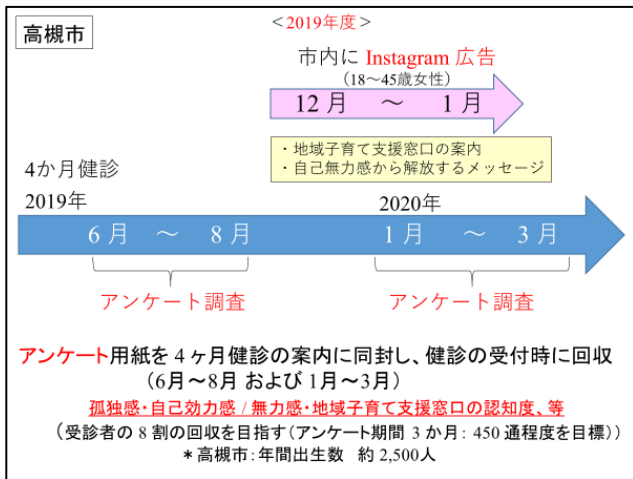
高槻市

＜2019年度＞

市内に Instagram 広告
（18～45歳女性）

12月 ～ 1月

・地域子育て支援窓口の案内
・自己無力感から解放するメッセージ

4か月健診

2019年

2020年

6月 ～ 8月

1月 ～ 3月

アンケート調査

アンケート調査

アンケート用紙を 4 ヶ月健診の案内に同封し、健診の受付時に回収
（6月～8月 および 1月～3月）

孤独感・自己効力感 / 無力感・地域子育て支援窓口の認知度、等

（受診者の 8 割の回収を目指す（アンケート期間 3 か月: 450 通程度を目標））

＊高槻市：年間出生数 約 2,500人